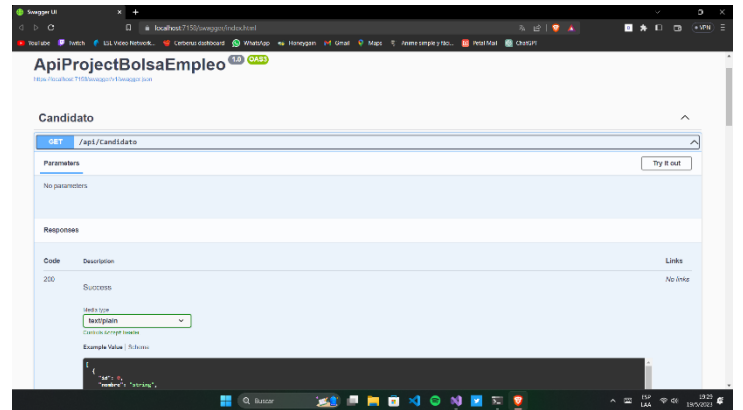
Swagger UI
localhost:7150/swagger/index.html
YouTube Twitch ESL Video Network... Cerberus dashboard WhatsApp Honeygain Gmail Maps Anime simple y fác... Petal Mail ChatGPT
• VPN

ApiProjectBolsaEmpleo 1.0 OAS3
https://localhost:7150/swagger/v1/swagger.json

Candidato

GET /api/Candidato

Parameters
Try it out

No parameters

Responses

| Code | Description | Links |
|---|---|---|
| 200 | Success | No links |

Media type
text/plain
Controls Accept header.

Example Value | Schema

[
  {
    "id": 0,
    "nombre": "string",

Buscar
ESP LAA
19:29 19/5/2023